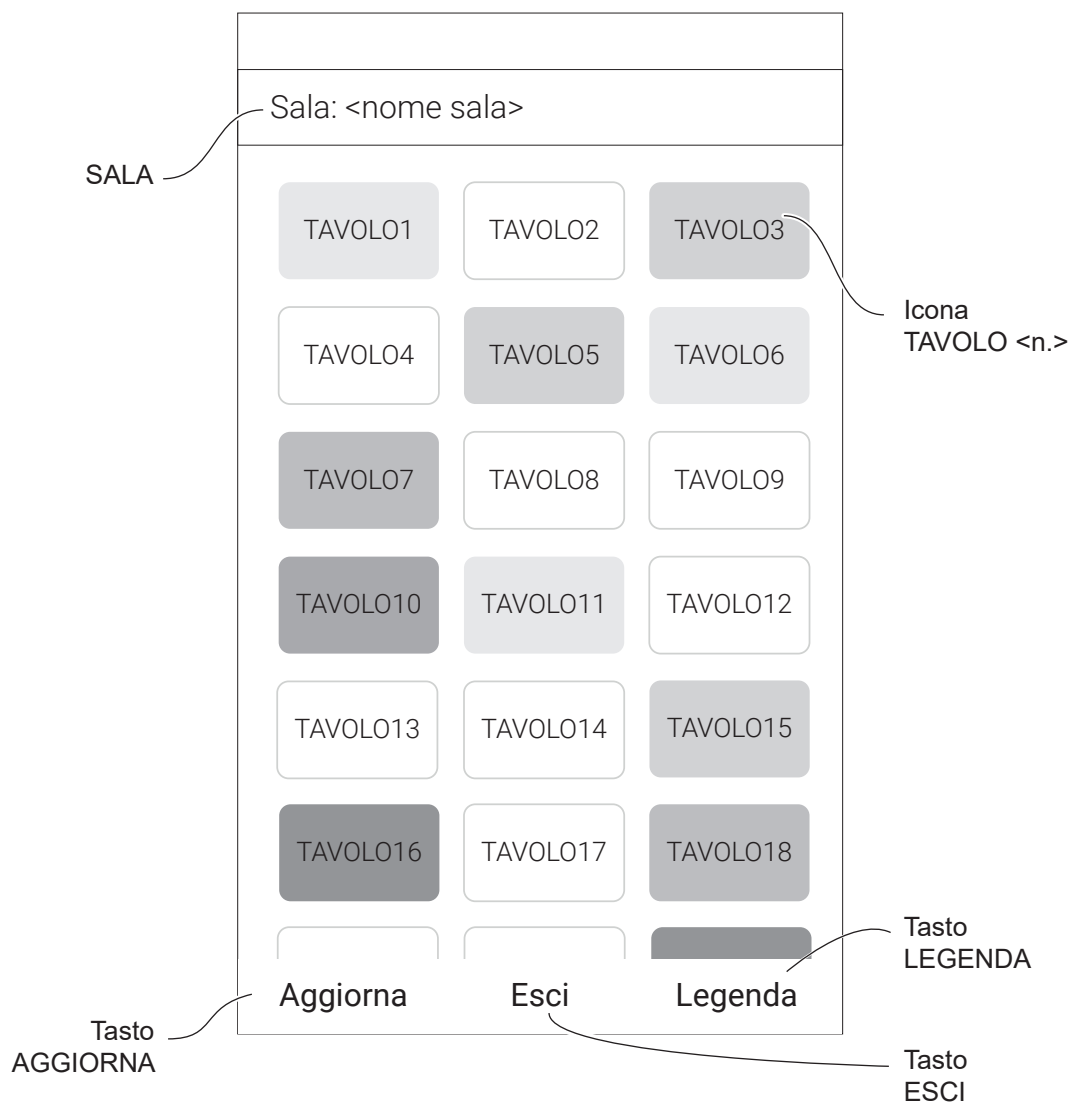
Sala: <nome sala>

SALA

TAVOLO1 TAVOLO2 TAVOLO3

Icona
TAVOLO <n.>

TAVOLO4 TAVOLO5 TAVOLO6

TAVOLO7 TAVOLO8 TAVOLO9

TAVOLO10 TAVOLO11 TAVOLO12

TAVOLO13 TAVOLO14 TAVOLO15

TAVOLO16 TAVOLO17 TAVOLO18

Tasto
LEGENDA

Aggiorna Esci Legenda

Tasto
AGGIORNA

Tasto
ESCI